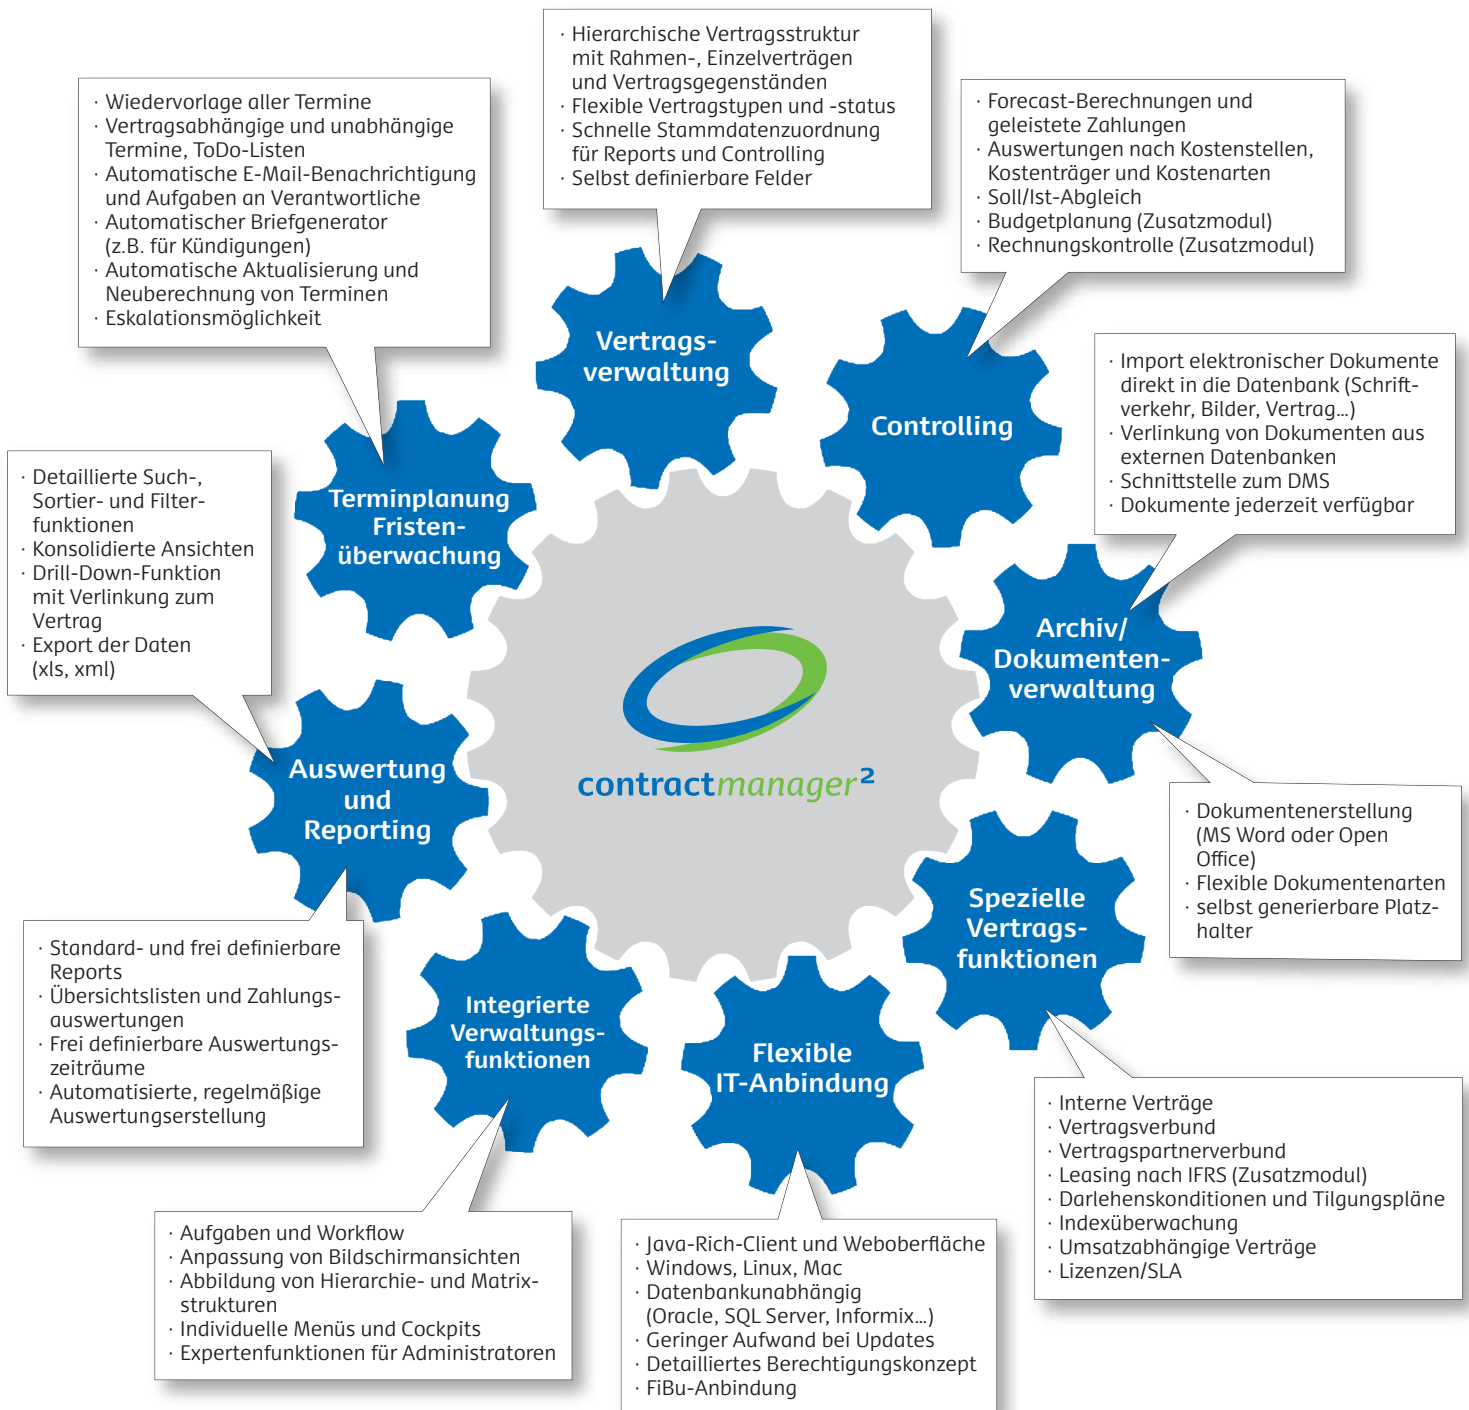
· Hierarchische Vertragsstruktur mit Rahmen-, Einzelverträgen und Vertragsgegenständen
· Flexible Vertragstypen und -status
· Schnelle Stammdatenzuordnung für Reports und Controlling
· Selbst definierbare Felder

· Wiedervorlage aller Termine
· Vertragsabhängige und unabhängige Termine, ToDo-Listen
· Automatische E-Mail-Benachrichtigung und Aufgaben an Verantwortliche
· Automatischer Briefgenerator (z.B. für Kündigungen)
· Automatische Aktualisierung und Neuberechnung von Terminen
· Eskalationsmöglichkeit

· Forecast-Berechnungen und geleistete Zahlungen
· Auswertungen nach Kostenstellen, Kostenträger und Kostenarten
· Soll/Ist-Abgleich
· Budgetplanung (Zusatzmodul)
· Rechnungskontrolle (Zusatzmodul)

Vertrags-verwaltung

Controlling

· Import elektronischer Dokumente direkt in die Datenbank (Schriftverkehr, Bilder, Vertrag...)
· Verlinkung von Dokumenten aus externen Datenbanken
· Schnittstelle zum DMS
· Dokumente jederzeit verfügbar

· Detaillierte Such-, Sortier- und Filterfunktionen
· Konsolidierte Ansichten
· Drill-Down-Funktion mit Verlinkung zum Vertrag
· Export der Daten (xls, xml)

Terminplanung Fristen-überwachung

Archiv/ Dokumenten-verwaltung

contractmanager²

Auswertung und Reporting

· Dokumentenerstellung (MS Word oder Open Office)
· Flexible Dokumentenarten
· selbst generierbare Platzhalter

Spezielle Vertrags-funktionen

· Standard- und frei definierbare Reports
· Übersichtslisten und Zahlungsauswertungen
· Frei definierbare Auswertungszeiträume
· Automatisierte, regelmäßige Auswertungserstellung

Integrierte Verwaltungs-funktionen

Flexible IT-Anbindung

· Interne Verträge
· Vertragsverbund
· Vertragspartnerverbund
· Leasing nach IFRS (Zusatzmodul)
· Darlehenskonditionen und Tilgungspläne
· Indexüberwachung
· Umsatzabhängige Verträge
· Lizenzen/SLA

· Aufgaben und Workflow
· Anpassung von Bildschirmansichten
· Abbildung von Hierarchie- und Matrixstrukturen
· Individuelle Menüs und Cockpits
· Expertenfunktionen für Administratoren

· Java-Rich-Client und Weboberfläche
· Windows, Linux, Mac
· Datenbankunabhängig (Oracle, SQL Server, Informix...)
· Geringer Aufwand bei Updates
· Detailliertes Berechtigungskonzept
· FiBu-Anbindung